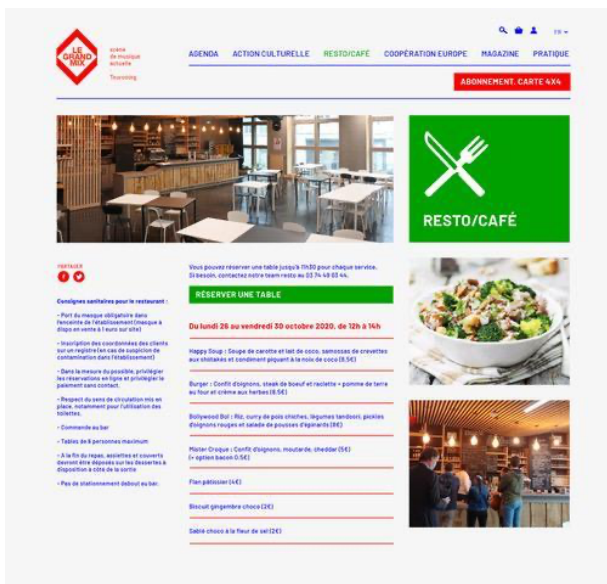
LE GRAND MIX

scène de musique actuelle

Tourcoing

FR

AGENDA ACTION CULTURELLE RESTO/CAFÉ COOPÉRATION EUROPE MAGAZINE PRATIQUE

ABONNEMENT, CARTE 4X4

RESTO/CAFÉ

PARTAGER

Consignes sanitaires pour le restaurant :

- Port du masque obligatoire dans l'enceinte de l'établissement (masque à dispo en vente à 1 euro sur site)

- Inscription des coordonnées des clients sur un registre (en cas de suspicion de contamination dans l'établissement)

- Dans la mesure du possible, privilégier les réservations en ligne et privilégier le paiement sans contact.

- Respect du sens de circulation mis en place, notamment pour l'utilisation des toilettes.

- Commande au bar

- Tables de 6 personnes maximum

- A la fin du repas, assiettes et couverts devront être déposés sur les dessertes à disposition à côté de la sortie

- Pas de stationnement debout au bar.

Vous pouvez réserver une table jusqu'à 11h30 pour chaque service. Si besoin, contactez notre team resto au 03 74 49 03 44.

RÉSERVER UNE TABLE

Du lundi 26 au vendredi 30 octobre 2020, de 12h à 14h

Happy Soup : Soupe de carotte et lait de coco, samossas de crevettes aux shiitakés et condiment piquant à la noix de coco (8.5€)

Burger : Confit d'oignons, steak de boeuf et raclette + pomme de terre au four et crème aux herbes (8.5€)

Bollywood Bol : Riz, curry de pois chiches, légumes tandoori, pickles d'oignons rouges et salade de pousses d'épinards (8€)

Master Croque : Confit d'oignons, moutarde, cheddar (5€) (+ option bacon 0.5€)

Flan pâtissier (4€)

Biscuit gingembre choco (2€)

Sablé choco à la fleur de sel (2€)